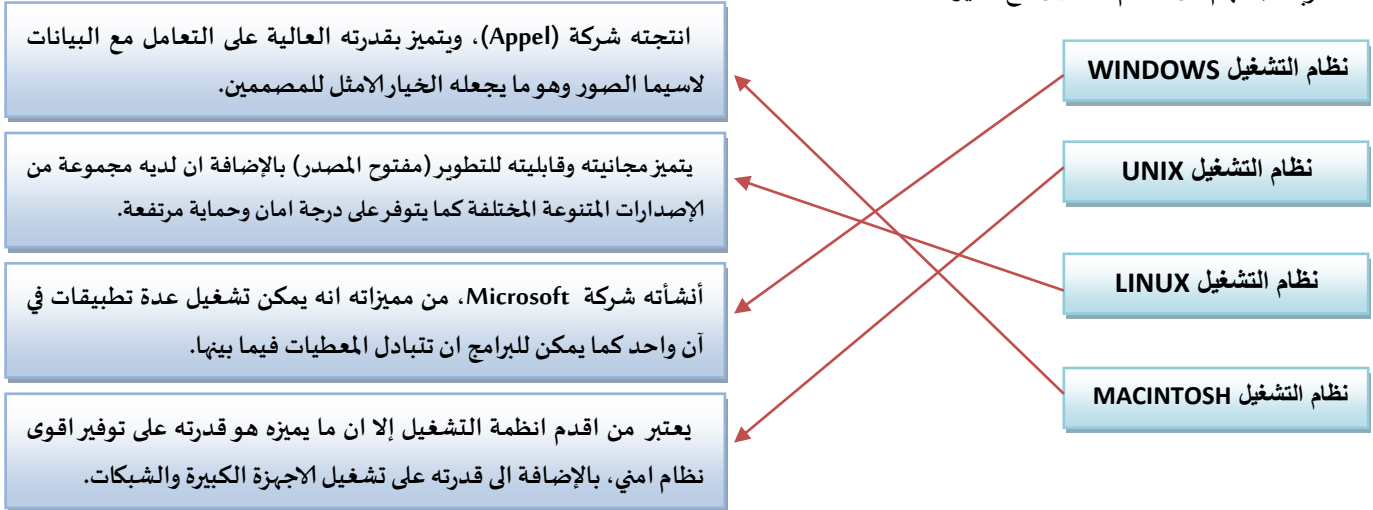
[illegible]

انتجته شركة (Appel)، ويتميز بقدرته العالية على التعامل مع البيانات لاسيما الصور وهو ما يجعله الخيار الامثل للمصممين.

يتميز مجانيته وقابليته للتطوير (مفتوح المصدر) بالإضافة ان لديه مجموعة من الإصدارات المتنوعة المختلفة كما يتوفر على درجة امان وحماية مرتفعة.

أنشأته شركة Microsoft، من مميزاته انه يمكن تشغيل عدة تطبيقات في آن واحد كما يمكن للبرامج ان تتبادل المعطيات فيما بينها.

يعتبر من اقدم انظمة التشغيل إلا ان ما يميزه هو قدرته على توفير اقوى نظام امني، بالإضافة الى قدرته على تشغيل الاجهزة الكبيرة والشبكات.

نظام التشغيل WINDOWS

نظام التشغيل UNIX

نظام التشغيل LINUX

نظام التشغيل MACINTOSH